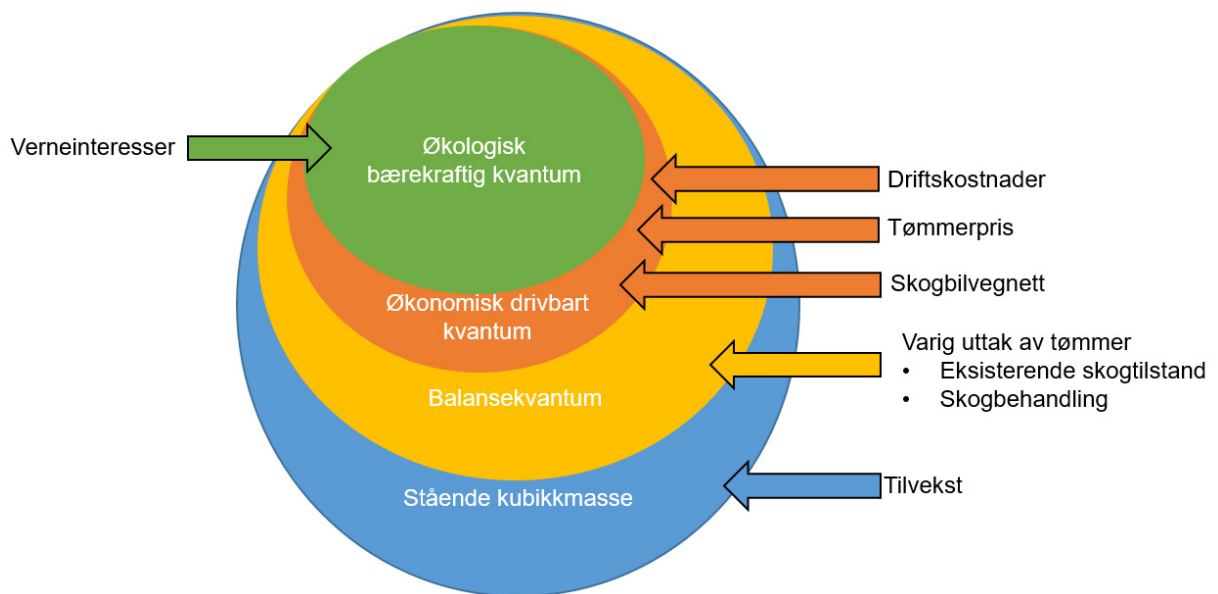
Verneinteresser

Økologisk bærekraftig kvantum

Driftskostnader

Tømmerpris

Skogbilvegnett

Økonomisk drivbart kvantum

Varig uttak av tømmer
• Eksisterende skogtilstand
• Skogbehandling

Balansekvantum

Tilvekst

Stående kubikkmasse